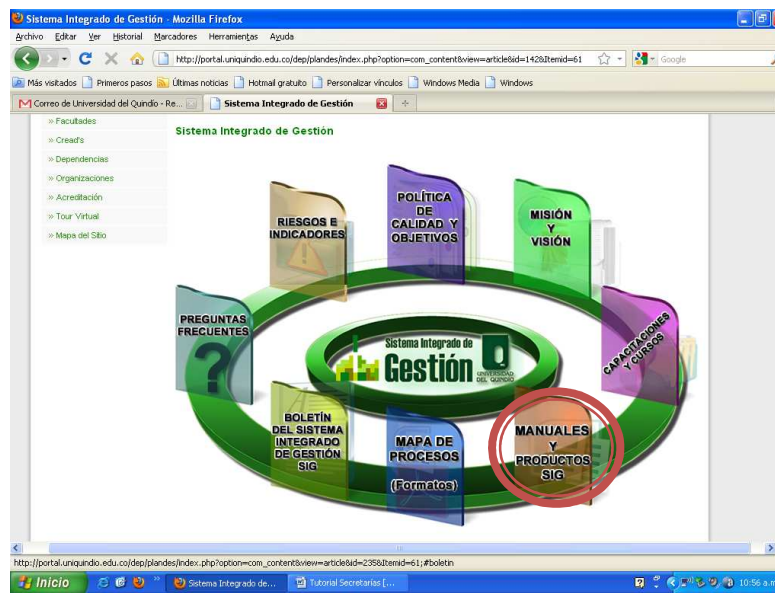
Sistema Integrado de Gestión - Mozilla Firefox

Archivo Editar Ver Historial Marcadores Herramientas Ayuda

http://portal.uniquindio.edu.co/dep/plandes/index.php?option=com_content&view=article&id=142&Itemid=61

Google

Más visitados Primeros pasos Últimas noticias Hotmail gratuito Personalizar vínculos Windows Media Windows

Correo de Universidad del Quindío - Re...

Sistema Integrado de Gestión

» Facultades
» Cread's
» Dependencias
» Organizaciones
» Acreditación
» Tour Virtual
» Mapa del Sitio

Sistema Integrado de Gestión

RIESGOS E INDICADORES

POLÍTICA DE CALIDAD Y OBJETIVOS

MISIÓN Y VISIÓN

PREGUNTAS FRECUENTES

Sistema Integrado de Gestión

UNIVERSIDAD DEL QUINDÍO

CAPACITACIONES Y CURSOS

BOLETÍN DEL SISTEMA INTEGRADO DE GESTIÓN SIG

MAPA DE PROCESOS

(Formatos)

MANUALES Y PRODUCTOS SIG

http://portal.uniquindio.edu.co/dep/plandes/index.php?option=com_content&view=article&id=235&Itemid=61;#boletin

Inicio

Sistema Integrado de...

Tutorial Secretarias [...

10:56 a.m.